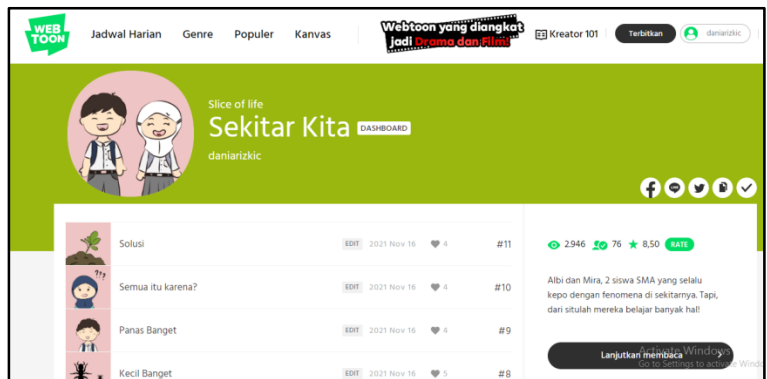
WEB TOON

Jadwal Harian Genre Populer Kanvas

Webtoon yang diangkat jadi Drama dan Film!

Kreator 101 Terbitkan daniarizkic

Slice of life

Sekitar Kita DASHBOARD

daniarizkic

| | | | | |
|---|---|---|---|---|
| Solusi | EDIT | 2021 Nov 16 | 4 | #11 |
| Semua itu karena? | EDIT | 2021 Nov 16 | 4 | #10 |
| Panas Banget | EDIT | 2021 Nov 16 | 4 | #9 |
| Kecil Banget | EDIT | 2021 Nov 16 | 5 | #8 |

2.946 76 8,50 RATE

Albi dan Mira, 2 siswa SMA yang selalu kepo dengan fenomena di sekitarnya. Tapi, dari situlah mereka belajar banyak hal!

Lanjutkan membaca

Activate Windows
Go to Settings to activate Windows.